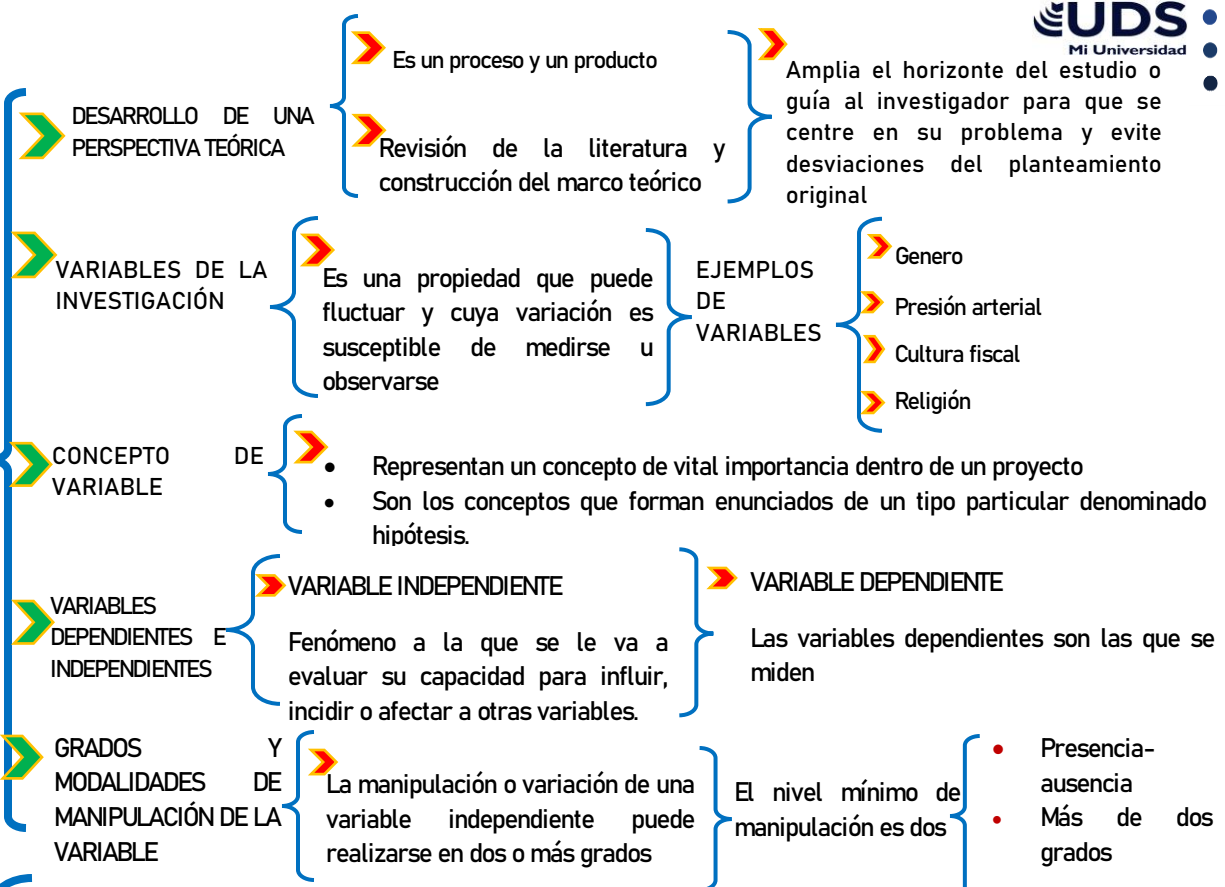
UDS
Mi Universidad

DESARROLLO DE UNA PERSPECTIVA TEÓRICA

Es un proceso y un producto

Revisión de la literatura y construcción del marco teórico

Amplia el horizonte del estudio o guía al investigador para que se centre en su problema y evite desviaciones del planteamiento original

VARIABLES DE LA INVESTIGACIÓN

Es una propiedad que puede fluctuar y cuya variación es susceptible de medirse u observarse

EJEMPLOS DE VARIABLES

Genero

Presión arterial

Cultura fiscal

Religión

CONCEPTO DE VARIABLE

• Representan un concepto de vital importancia dentro de un proyecto
• Son los conceptos que forman enunciados de un tipo particular denominado hipótesis.

VARIABLES DEPENDIENTES E INDEPENDIENTES

VARIABLE INDEPENDIENTE

Fenómeno a la que se le va a evaluar su capacidad para influir, incidir o afectar a otras variables.

VARIABLE DEPENDIENTE

Las variables dependientes son las que se miden

GRADOS Y MODALIDADES DE MANIPULACIÓN DE LA VARIABLE

La manipulación o variación de una variable independiente puede realizarse en dos o más grados

El nivel mínimo de manipulación es dos

• Presencia-ausencia
• Más de dos grados